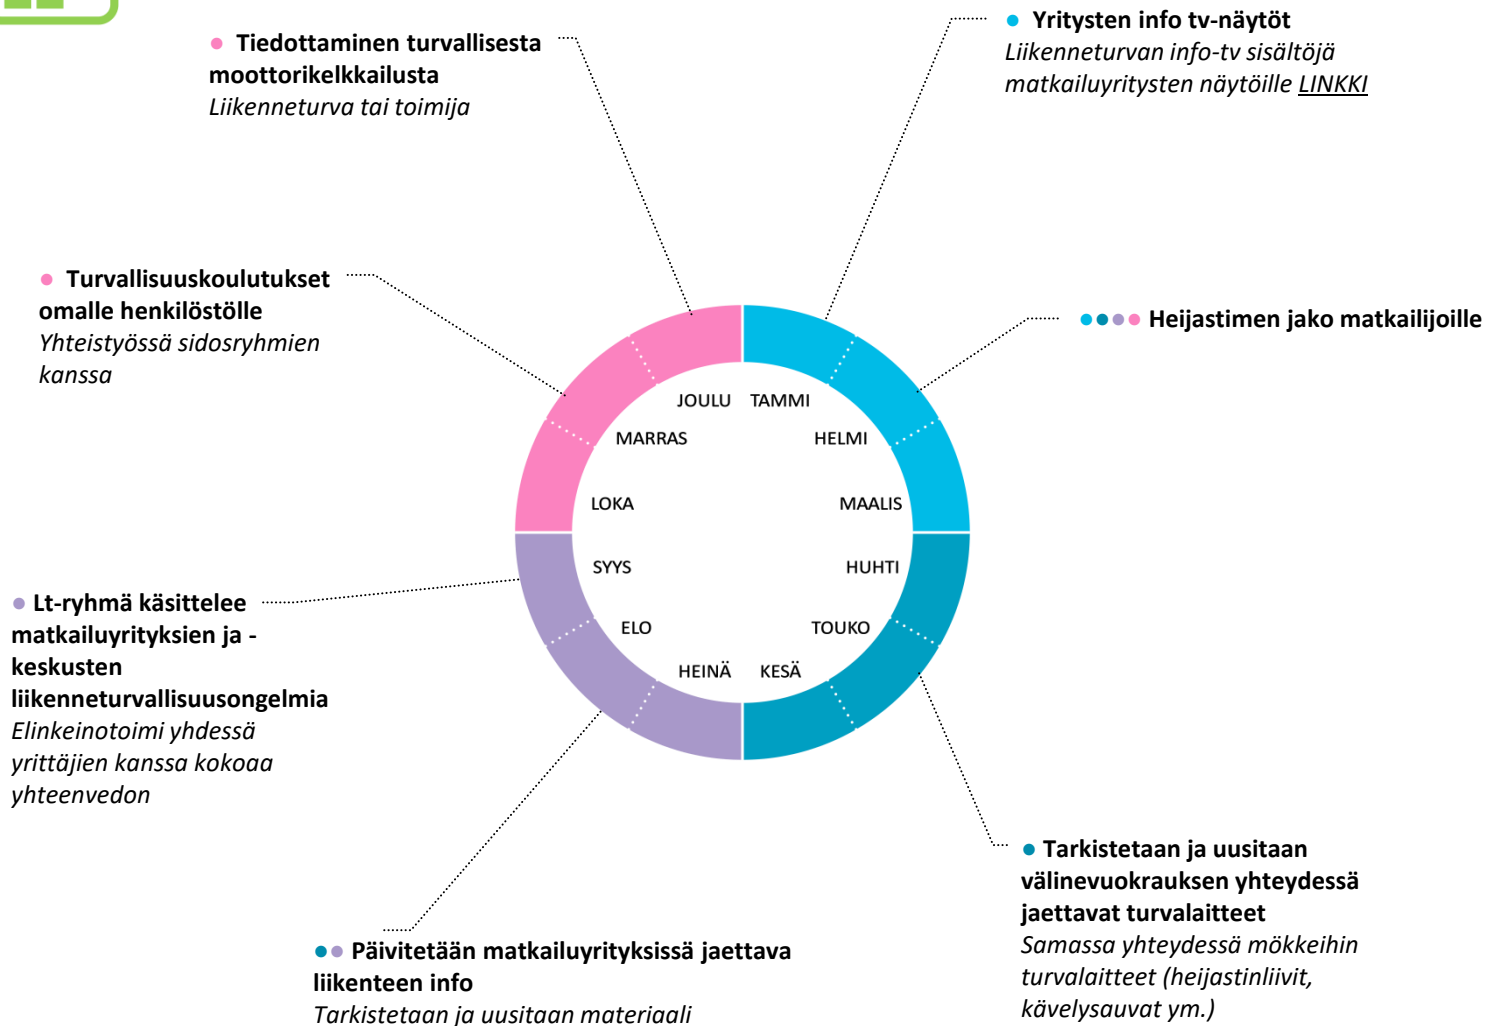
Tiedottaminen turvallisesta moottorikelkkailusta
Liikenneturva tai toimija

Yritysten info tv-näytöt
Liikenneturvan info-tv sisältöjä matkailuyritysten näytöille LINKKI

Turvallisuuskoulutukset omalle henkilöstölle
Yhteistyössä sidosryhmien kanssa

Heijastimen jako matkailijoille

JOULU
TAMMI
MARRAS
HELMI
LOKA
MAALIS
SYYS
HUHTI
ELO
TOUKO
HEINÄ
KESÄ

Lt-ryhmä käsittelee matkailuyrityksien ja -keskusten liikenneturvallisuusongelmia
Elinkeinotoimi yhdessä yrittäjien kanssa kokoaa yhteenvedon

Tarkistetaan ja uusitaan välinevuokrauksen yhteydessä jaettavat turvalaitteet
Samassa yhteydessä mökkeihin turvalaitteet (heijastinliivit, kävelysauvat ym.)

Päivitetään matkailuyrityksissä jaettava liikenteen info
Tarkistetaan ja uusitaan materiaali